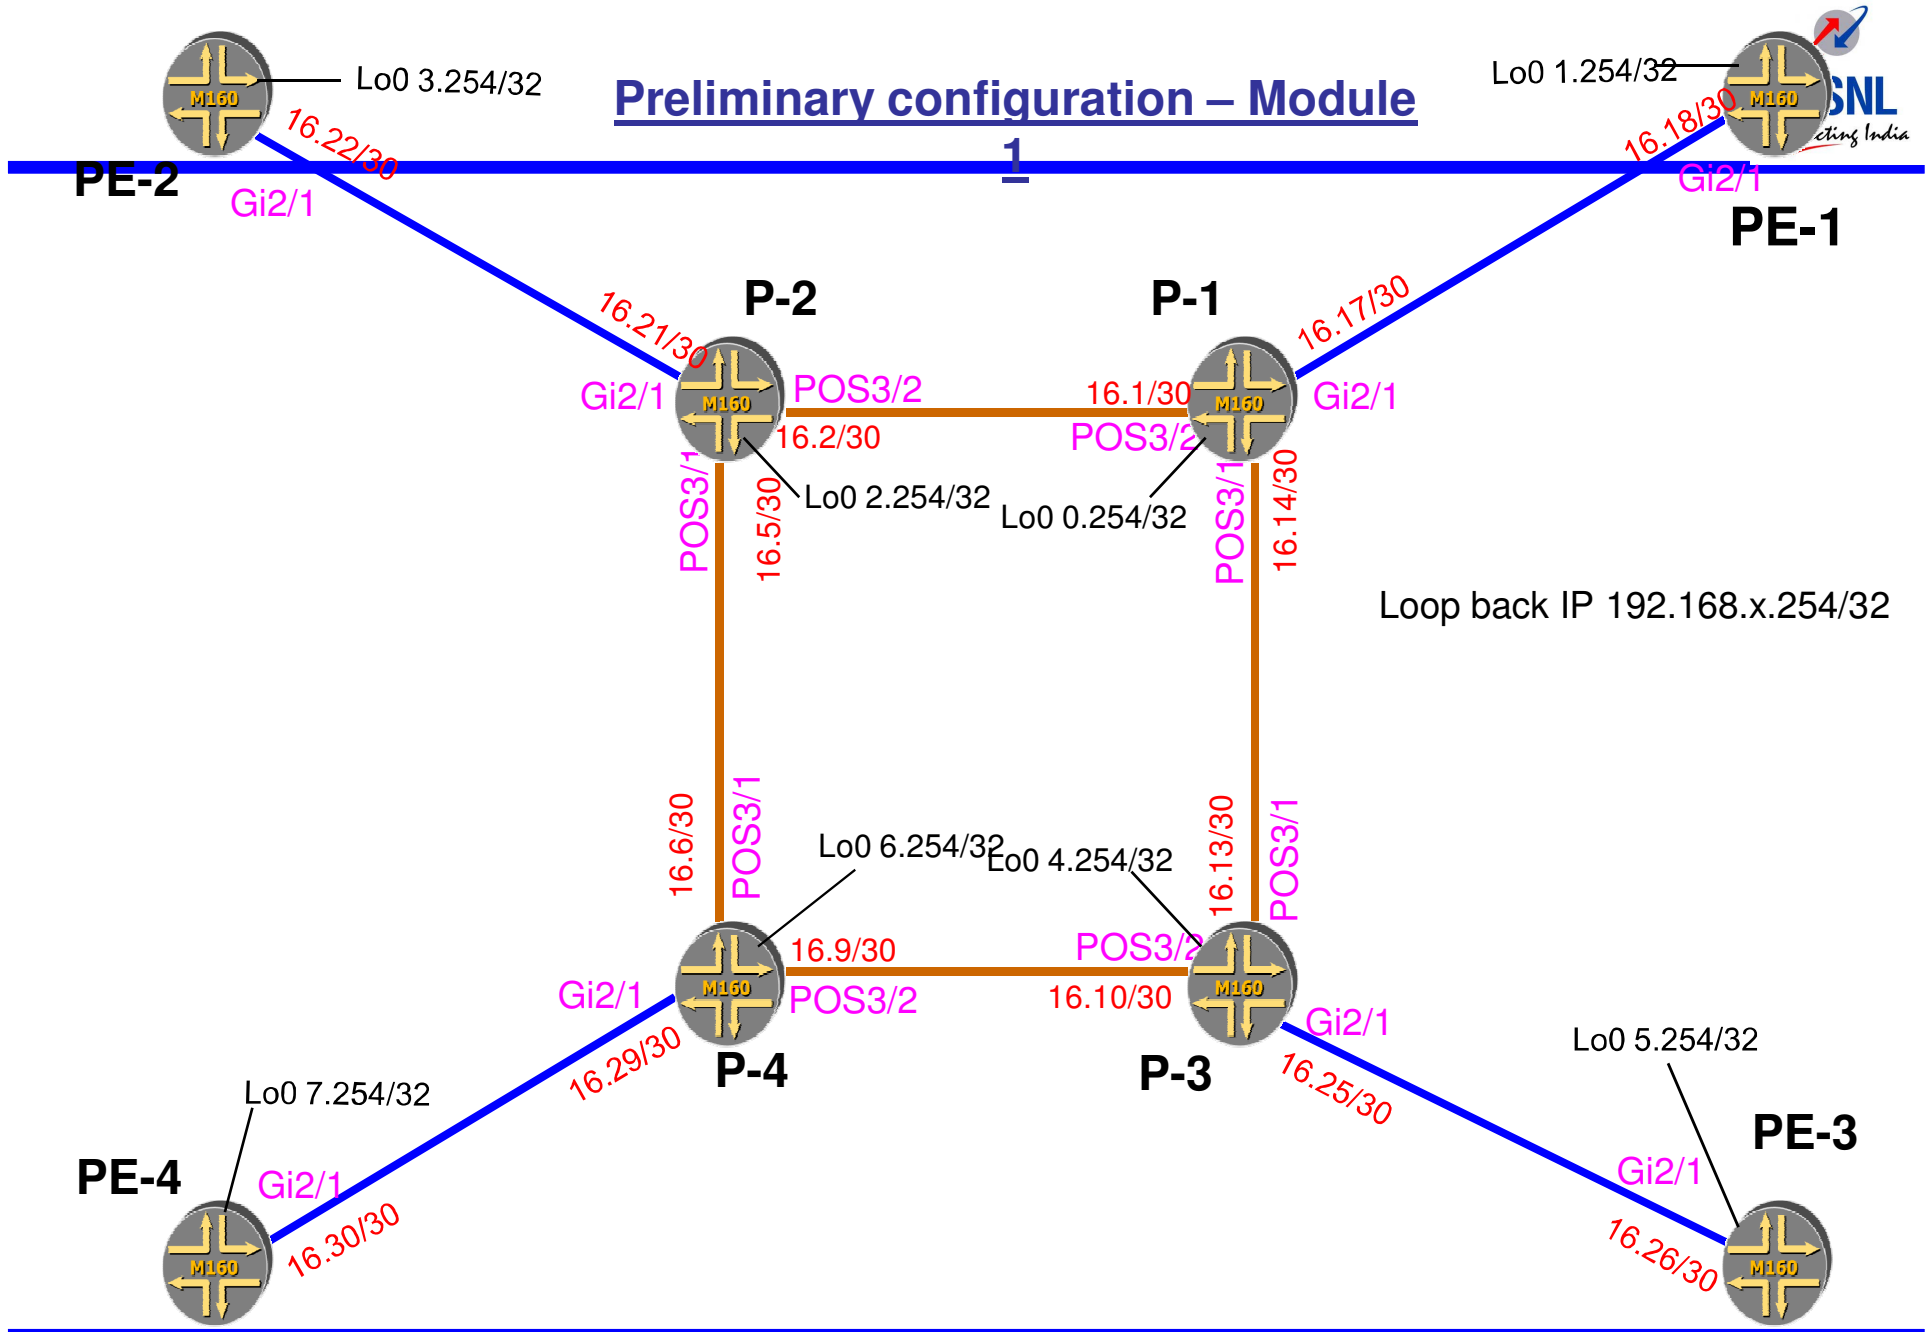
Preliminary configuration – Module 1

SNL
ecting India

M160
Lo0 3.254/32
16.22/30
PE-2
Gi2/1

M160
Lo0 1.254/32
16.18/30
Gi2/1
PE-1

P-2
16.21/30
Gi2/1
M160
POS3/2
16.2/30
POS3/1
16.5/30
Lo0 2.254/32

P-1
16.17/30
16.1/30
M160
Gi2/1
POS3/2
Lo0 0.254/32
POS3/1
16.14/30

Loop back IP 192.168.x.254/32

16.6/30
POS3/1
Lo0 6.254/32
Lo0 4.254/32
16.13/30
POS3/1

Gi2/1
M160
16.9/30
POS3/2
POS3/2
16.10/30
M160
Gi2/1
16.29/30
P-4
P-3
16.25/30
Lo0 5.254/32

Lo0 7.254/32
PE-4
Gi2/1
M160
16.30/30

PE-3
Gi2/1
16.26/30
M160